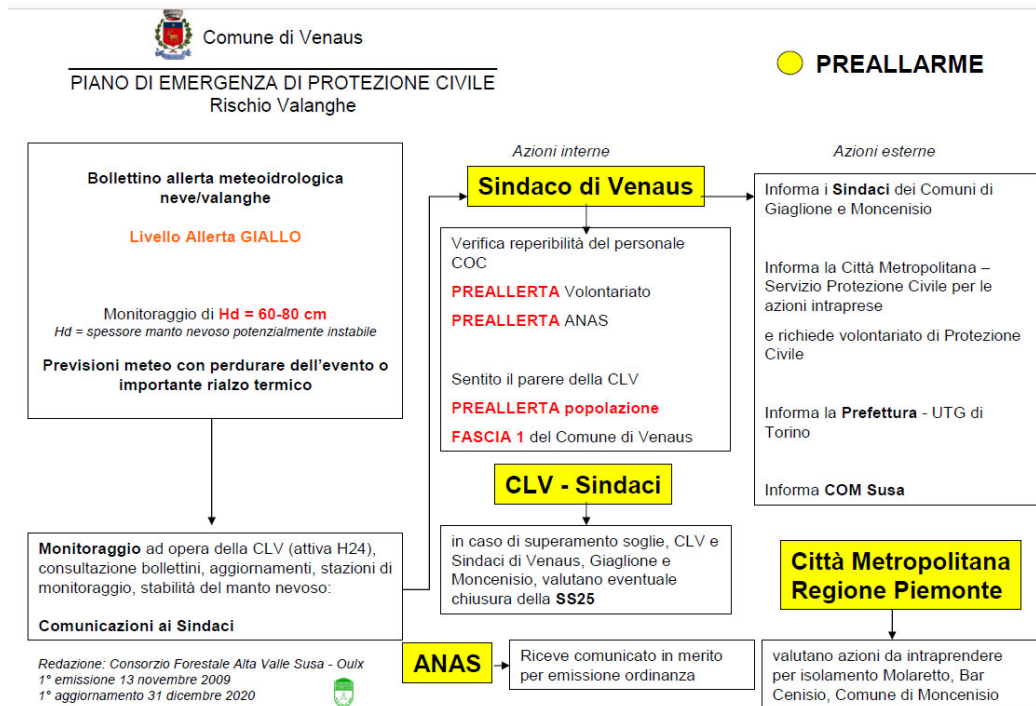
Comune di Venaus

PIANO DI EMERGENZA DI PROTEZIONE CIVILE
Rischio Valanghe

PREALLARME

Bollettino allerta meteoidrologica neve/valanghe

Livello Allerta GIALLO

Monitoraggio di Hd = 60-80 cm
Hd = spessore manto nevoso potenzialmente instabile

Previsioni meteo con perdurare dell'evento o importante rialzo termico

Monitoraggio ad opera della CLV (attiva H24), consultazione bollettini, aggiornamenti, stazioni di monitoraggio, stabilità del manto nevoso:

Comunicazioni ai Sindaci

Azioni interne

Sindaco di Venaus

Verifica reperibilità del personale COC

PREALLERTA Volontariato

PREALLERTA ANAS

Sentito il parere della CLV

PREALLERTA popolazione

FASCIA 1 del Comune di Venaus

CLV - Sindaci

in caso di superamento soglie, CLV e Sindaci di Venaus, Giaglione e Moncenisio, valutano eventuale chiusura della SS25

Azioni esterne

Informa i Sindaci dei Comuni di Giaglione e Moncenisio

Informa la Città Metropolitana – Servizio Protezione Civile per le azioni intraprese

e richiede volontariato di Protezione Civile

Informa la Prefettura - UTG di Torino

Informa COM Susa

Città Metropolitana
Regione Piemonte

valutano azioni da intraprendere per isolamento Molaretto, Bar Cenisio, Comune di Moncenisio

ANAS

Riceve comunicato in merito per emissione ordinanza

Redazione: Consorzio Forestale Alta Valle Susa - Oulx
1° emissione 13 novembre 2009
1° aggiornamento 31 dicembre 2020